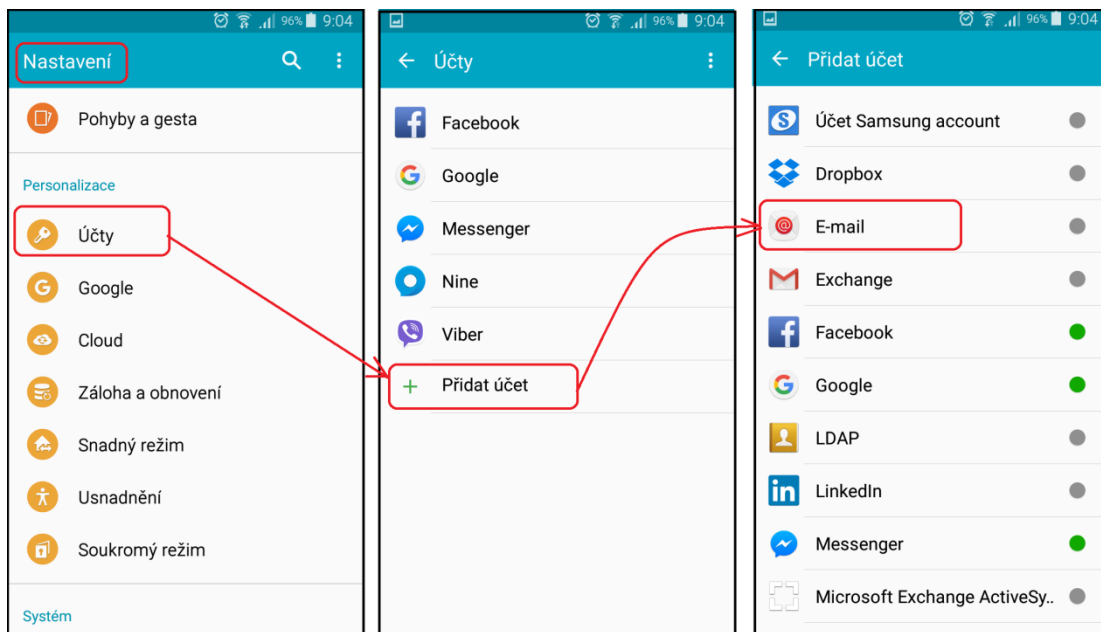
96% 9:04

Nastavení

Pohyby a gesta

Personalizace

Účty

Google

Cloud

Záloha a obnovení

Snadný režim

Usnadnění

Soukromý režim

Systém

96% 9:04

Účty

Facebook

Google

Messenger

Nine

Viber

+ Přidat účet

96% 9:04

Přidat účet

Účet Samsung account

Dropbox

E-mail

Exchange

Facebook

Google

LDAP

LinkedIn

Messenger

Microsoft Exchange ActiveSy..